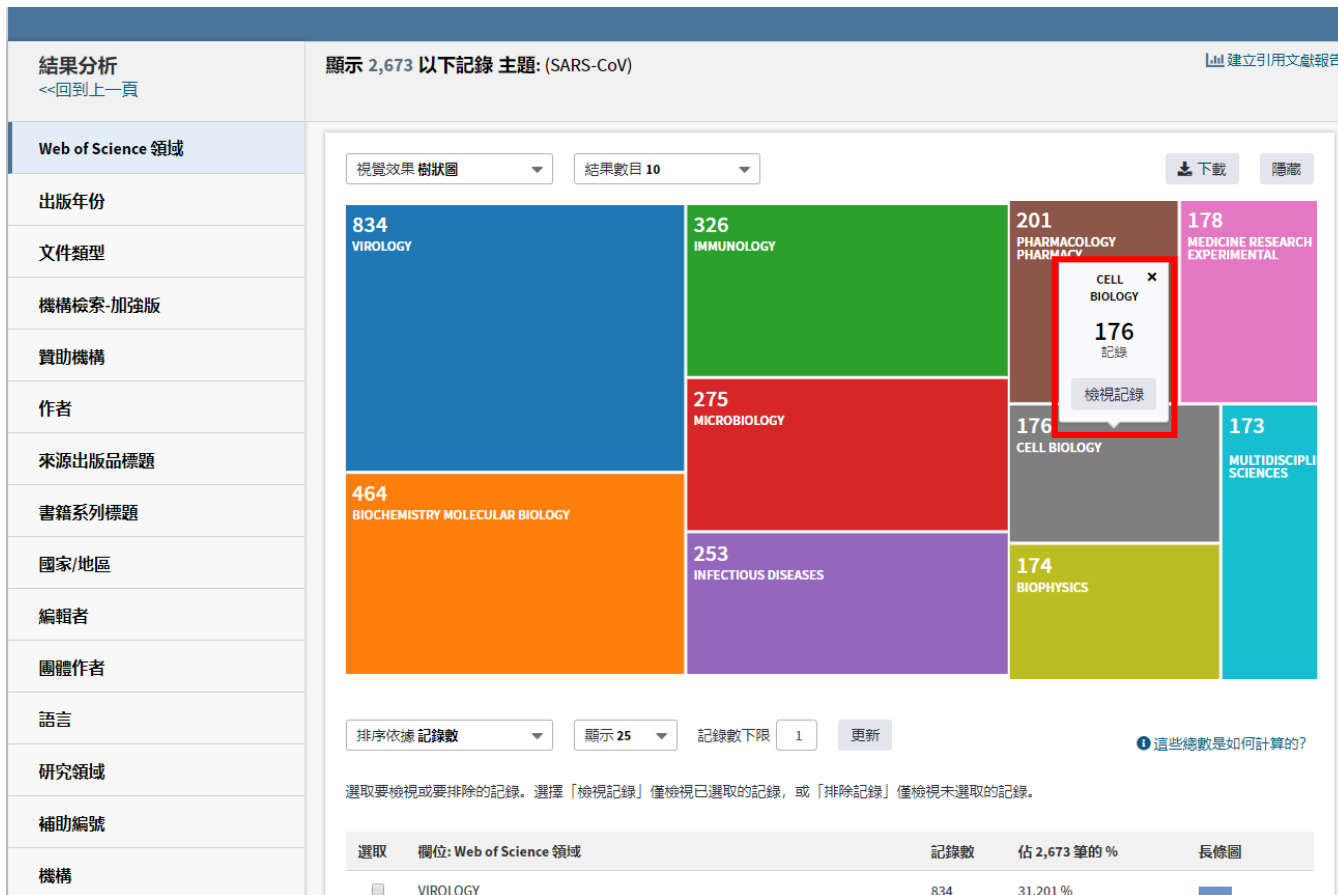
結果分析
<<回到上一頁

Web of Science 領域
出版年份
文件類型
機構檢索-加強版
贊助機構
作者
來源出版品標題
書籍系列標題
國家/地區
編輯者
團體作者
語言
研究領域
補助編號
機構

顯示 2,673 以下記錄 主題: (SARS-CoV)

建立引用文獻報告

視覺效果 樹狀圖
結果數目 10
下載
隱藏

834
VIROLOGY

326
IMMUNOLOGY

201
PHARMACOLOGY PHARMACY

178
MEDICINE RESEARCH EXPERIMENTAL

CELL BIOLOGY
176
記錄
檢視記錄

275
MICROBIOLOGY

176
CELL BIOLOGY

173
MULTIDISCIPLI SCIENCES

464
BIOCHEMISTRY MOLECULAR BIOLOGY

253
INFECTIOUS DISEASES

174
BIOPHYSICS

排序依據 記錄數
顯示 25
記錄數下限 1
更新
這些總數是如何計算的?

選取要檢視或要排除的記錄。選擇「檢視記錄」僅檢視已選取的記錄，或「排除記錄」僅檢視未選取的記錄。

| 選取 | 欄位: Web of Science 領域 | 記錄數 | 佔 2,673 筆的 % | 長條圖 |
|---|---|---|---|---|
| | VIROLOGY | 834 | 31.201 % | |